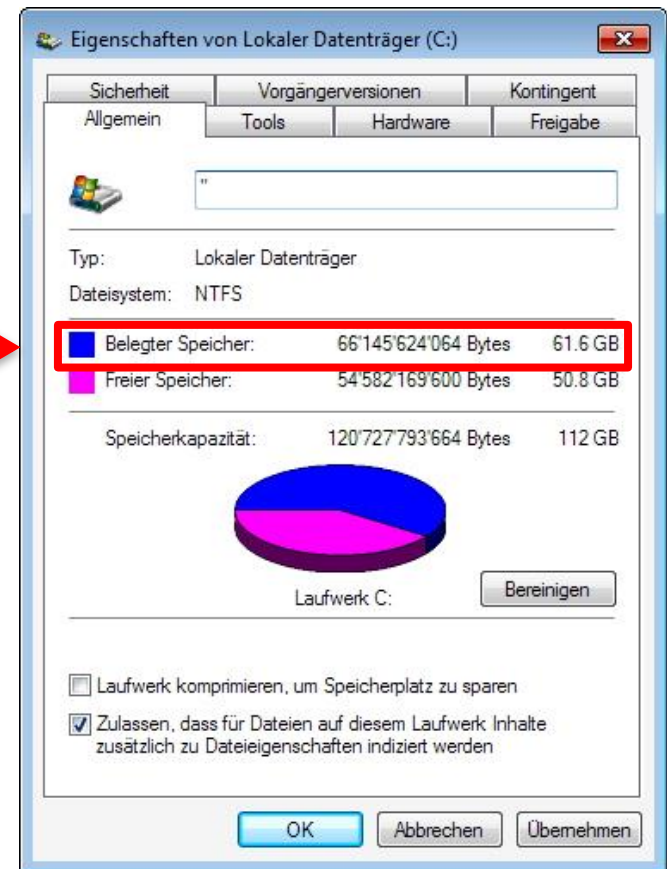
Eigenschaften von Lokaler Datenträger (C:)

Sicherheit
Vorgängerversionen
Kontingent
Allgemein
Tools
Hardware
Freigabe

"

Typ: Lokaler Datenträger

Dateisystem: NTFS

Belegter Speicher: 66'145'624'064 Bytes 61.6 GB

Freier Speicher: 54'582'169'600 Bytes 50.8 GB

Speicherkapazität: 120'727'793'664 Bytes 112 GB

Laufwerk C:

Bereinigen

Laufwerk komprimieren, um Speicherplatz zu sparen

Zulassen, dass für Dateien auf diesem Laufwerk Inhalte zusätzlich zu Dateieigenschaften indiziert werden

OK
Abbrechen
Übernehmen